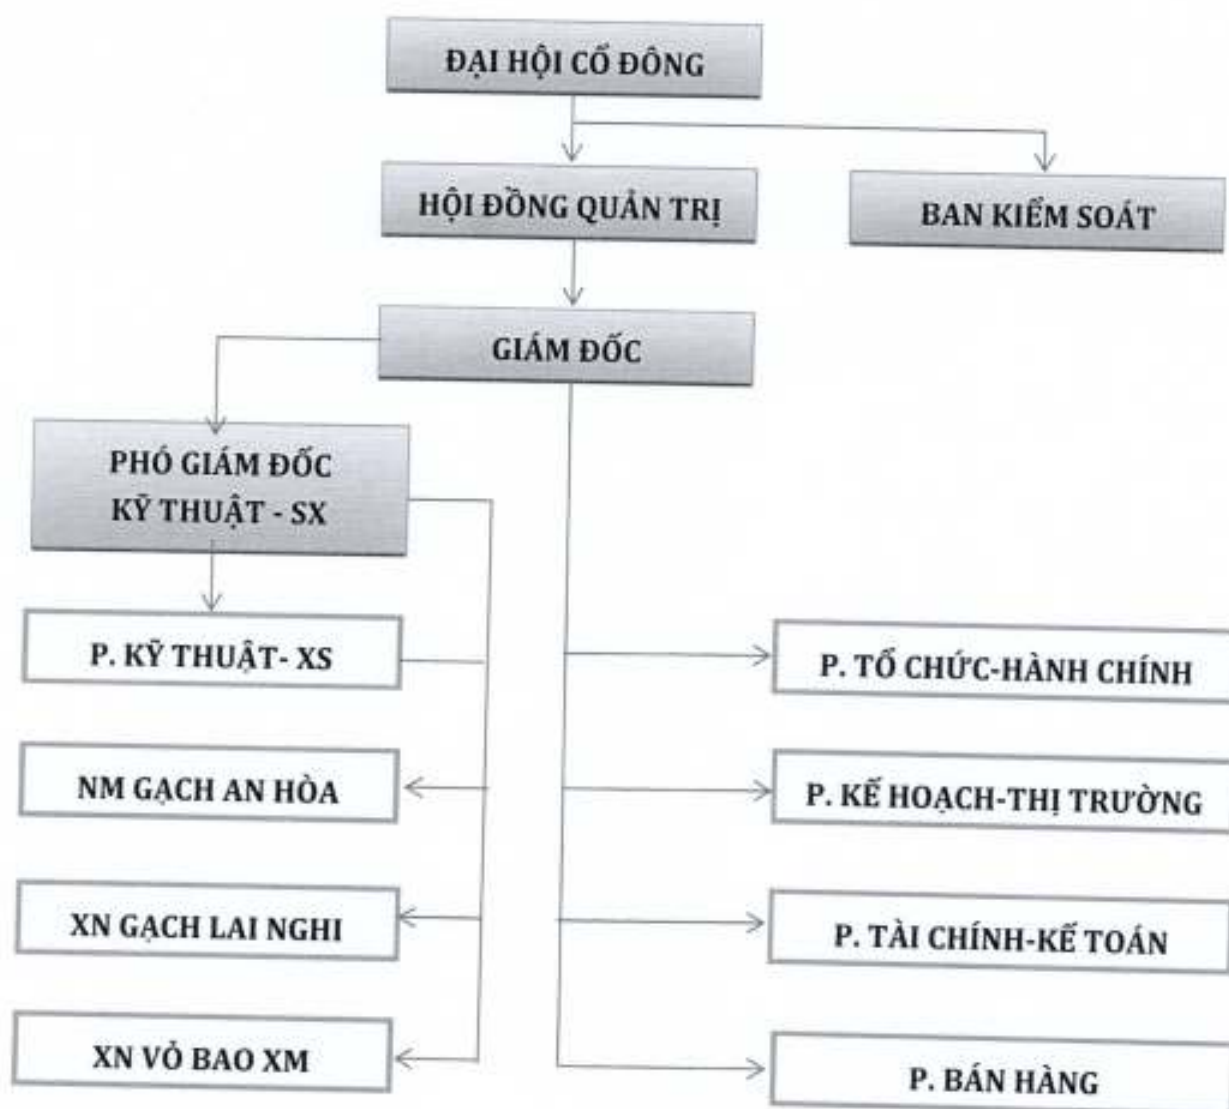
ĐẠI HỘI CỔ ĐÔNG

HỘI ĐỒNG QUẢN TRỊ

BAN KIỂM SOÁT

GIÁM ĐỐC

PHÓ GIÁM ĐỐC KỸ THUẬT - SX

P. KỸ THUẬT- XS

NM GẠCH AN HÒA

XN GẠCH LAI NGHI

XN VỎ BAO XM

P. TỔ CHỨC-HÀNH CHÍNH

P. KẾ HOẠCH-THỊ TRƯỜNG

P. TÀI CHÍNH-KẾ TOÁN

P. BÁN HÀNG